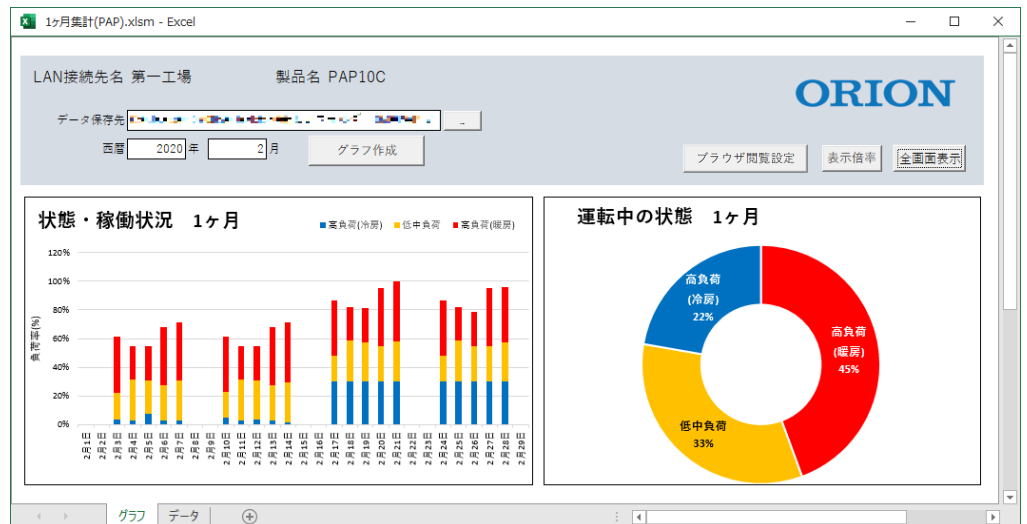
1ヶ月集計(PAP).xlsm - Excel

LAN接続先名 第一工場

製品名 PAP10C

ORION

データ保存先 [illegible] ...

西暦 2020 年 2 月 グラフ作成

ブラウザ閲覧設定 表示倍率 全画面表示

状態・稼働状況 1ヶ月

高負荷(冷房) 低中負荷 高負荷(暖房)

120%
100%
80%
60%
40%
20%
0%

負荷率(%)

2月1日 2月2日 2月3日 2月4日 2月5日 2月6日 2月7日 2月8日 2月9日 2月10日 2月11日 2月12日 2月13日 2月14日 2月15日 2月16日 2月17日 2月18日 2月19日 2月20日 2月21日 2月22日 2月23日 2月24日 2月25日 2月26日 2月27日 2月28日 2月29日

運転中の状態 1ヶ月

高負荷 (冷房) 22%

高負荷 (暖房) 45%

低中負荷 33%

グラフ データ